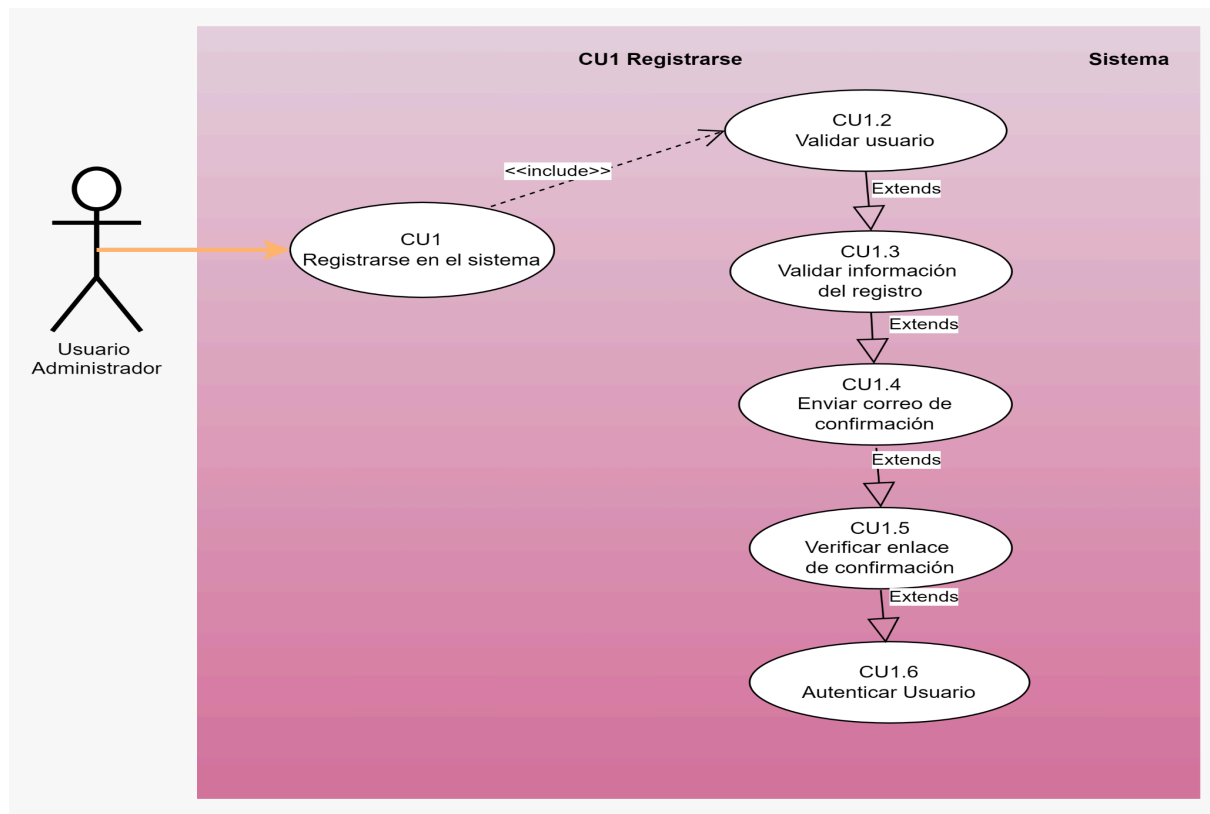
CU1 Registrarse

Sistema

Usuario Administrador

CU1
Registrarse en el sistema

<<include>>

CU1.2
Validar usuario

Extends

CU1.3
Validar información del registro

Extends

CU1.4
Enviar correo de confirmación

Extends

CU1.5
Verificar enlace de confirmación

Extends

CU1.6
Autenticar Usuario